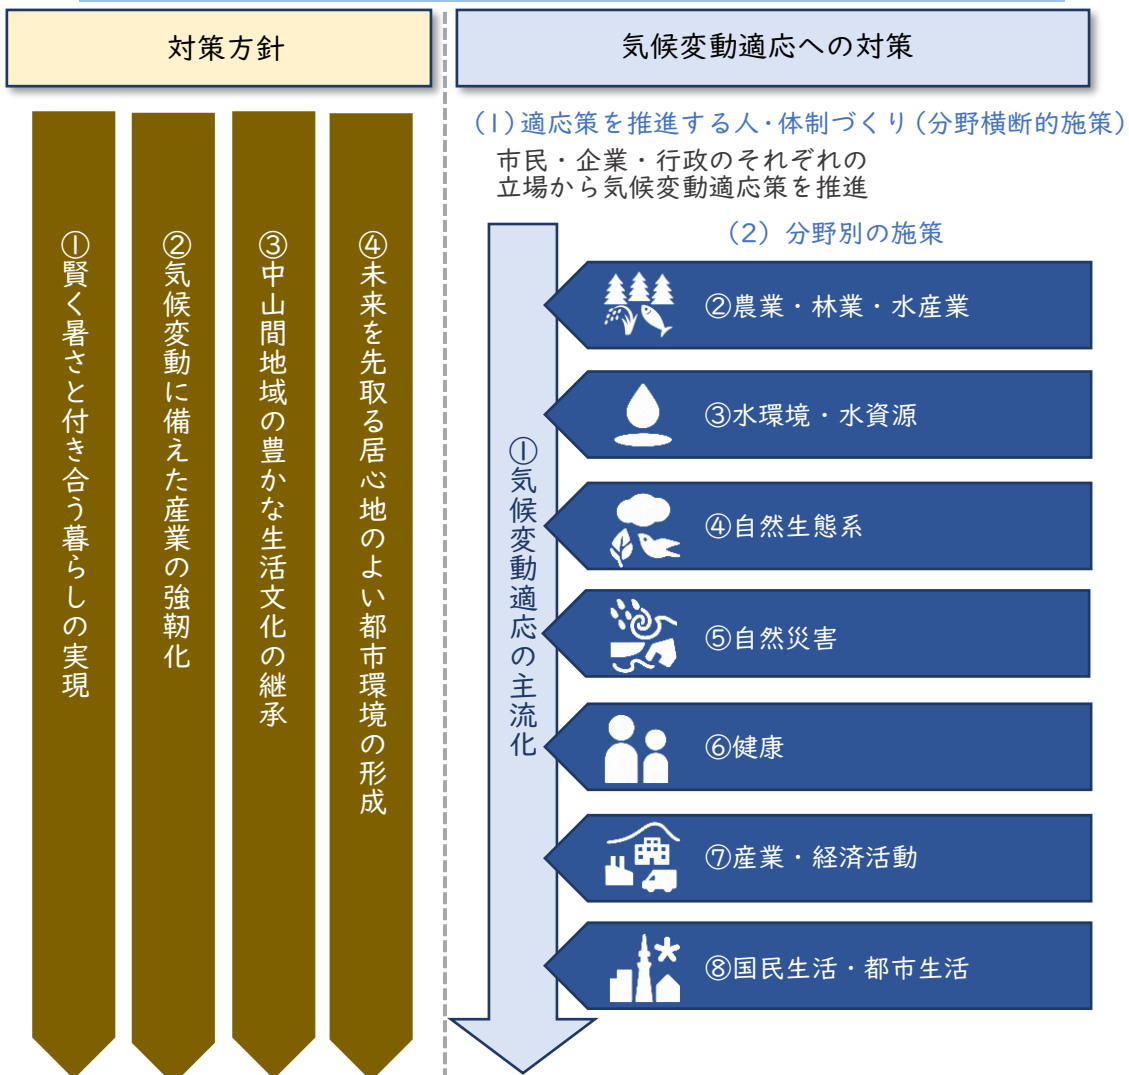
対策方針

①賢く暑さと付き合う暮らしの実現

②気候変動に備えた産業の強靭化

③中山間地域の豊かな生活文化の継承

④未来を先取る居心地のよい都市環境の形成

気候変動適応への対策

(1)適応策を推進する人・体制づくり(分野横断的施策)

市民・企業・行政のそれぞれの立場から気候変動適応策を推進

(2) 分野別の施策

①気候変動適応の主流化

②農業・林業・水産業

③水環境・水資源

④自然生態系

⑤自然災害

⑥健康

⑦産業・経済活動

⑧国民生活・都市生活